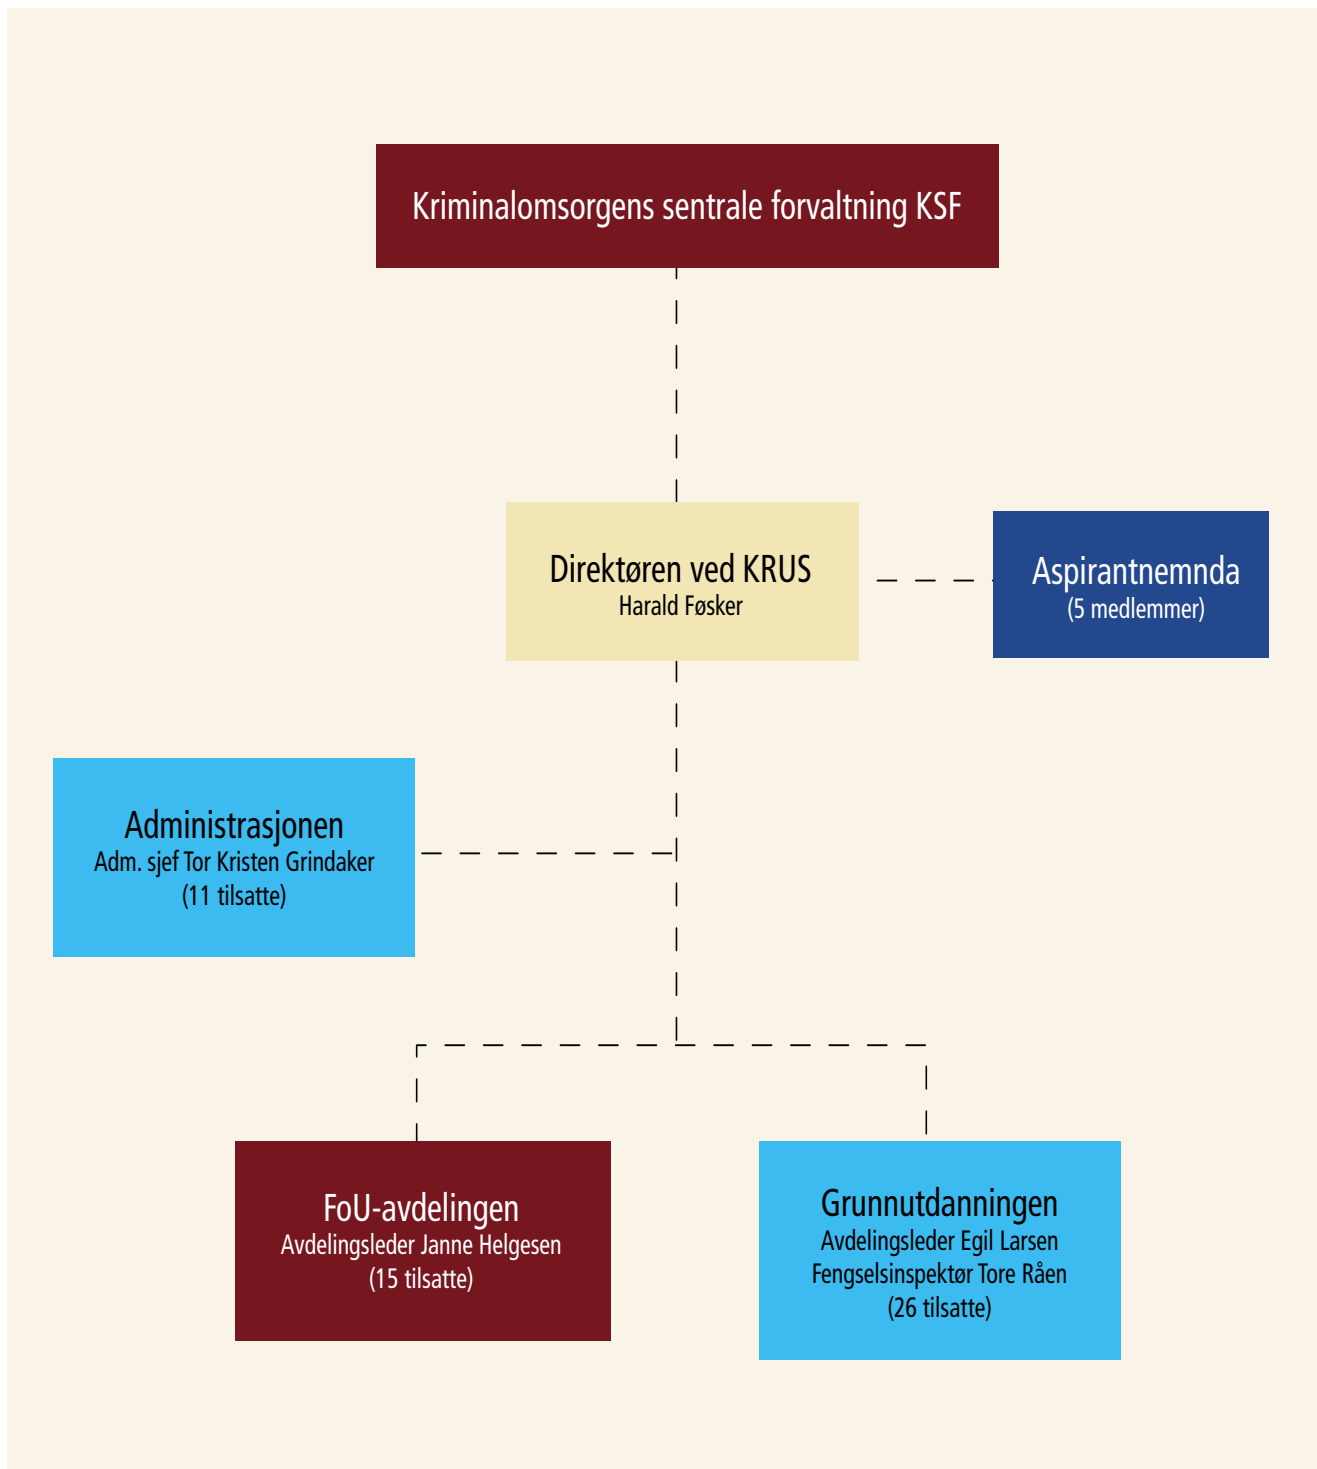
Kriminalomsorgens sentrale forvaltning KSF

Direktøren ved KRUS
Harald Føsker

Aspirantnemnda
(5 medlemmer)

Administrasjonen
Adm. sjef Tor Kristen Grindaker
(11 tilsatte)

FoU-avdelingen
Avdelingsleder Janne Helgesen
(15 tilsatte)

Grunnutdanningen
Avdelingsleder Egil Larsen
Fengselsinspektør Tore Råen
(26 tilsatte)